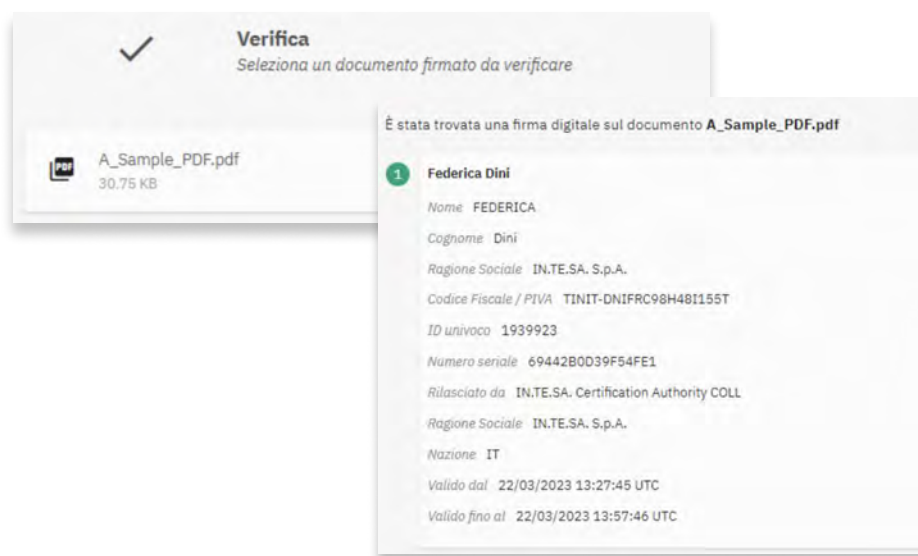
Verifica
Seleziona un documento firmato da verificare

PDF A_Sample_PDF.pdf
30.75 KB

È stata trovata una firma digitale sul documento **A_Sample_PDF.pdf**

1 **Federica Dini**

*Nome* FEDERICA

*Cognome* Dini

*Ragione Sociale* IN.TE.SA. S.p.A.

*Codice Fiscale / PIVA* TINIT-DNIFRC98H48I155T

*ID univoco* 1939923

*Numero seriale* 69442B0D39F54FE1

*Rilasciato da* IN.TE.SA. Certification Authority COLL

*Ragione Sociale* IN.TE.SA. S.p.A.

*Nazione* IT

*Valido dal* 22/03/2023 13:27:45 UTC

*Valido fino al* 22/03/2023 13:57:46 UTC